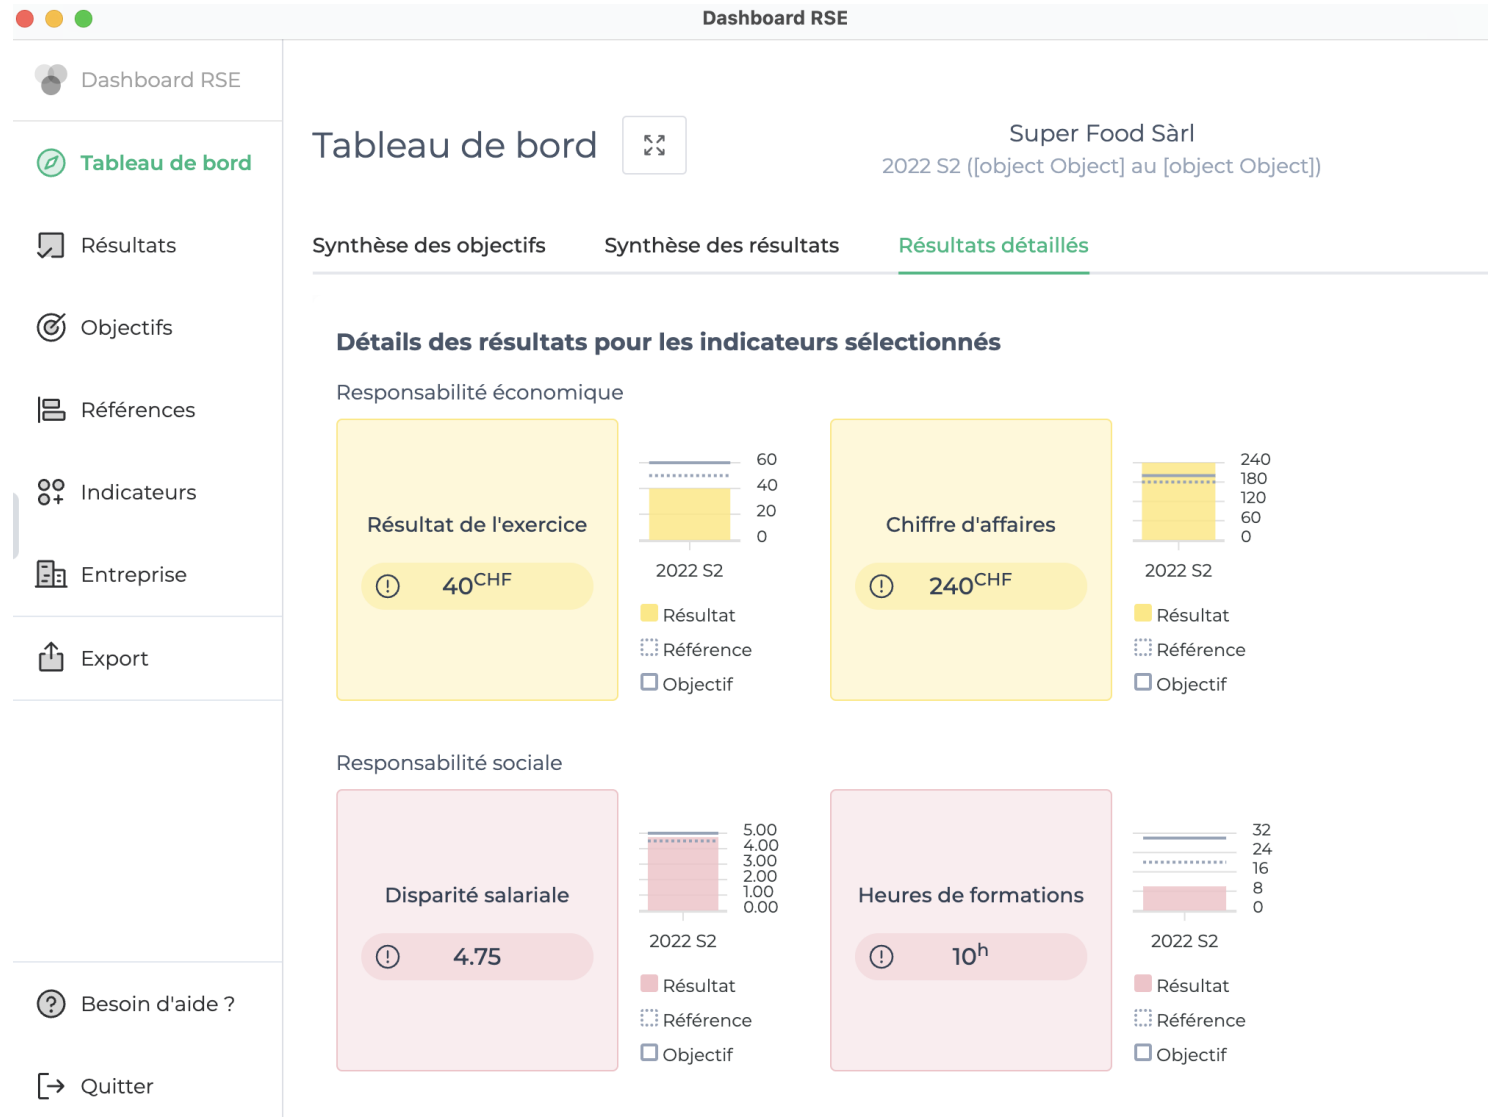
Dashboard RSE

Dashboard RSE

Tableau de bord

Résultats

Objectifs

Références

Indicateurs

Entreprise

Export

Besoin d'aide ?

Quitter

Tableau de bord

Super Food Sàrl
2022 S2 ([object Object] au [object Object])

Synthèse des objectifs
Synthèse des résultats
Résultats détaillés

Détails des résultats pour les indicateurs sélectionnés

Responsabilité économique

Résultat de l'exercice
40$^{CHF}$

60
40
20
0
2022 S2
Résultat
Référence
Objectif

Chiffre d'affaires
240$^{CHF}$

240
180
120
60
0
2022 S2
Résultat
Référence
Objectif

Responsabilité sociale

Disparité salariale
4.75

5.00
4.00
3.00
2.00
1.00
0.00
2022 S2
Résultat
Référence
Objectif

Heures de formations
10$^{h}$

32
24
16
8
0
2022 S2
Résultat
Référence
Objectif